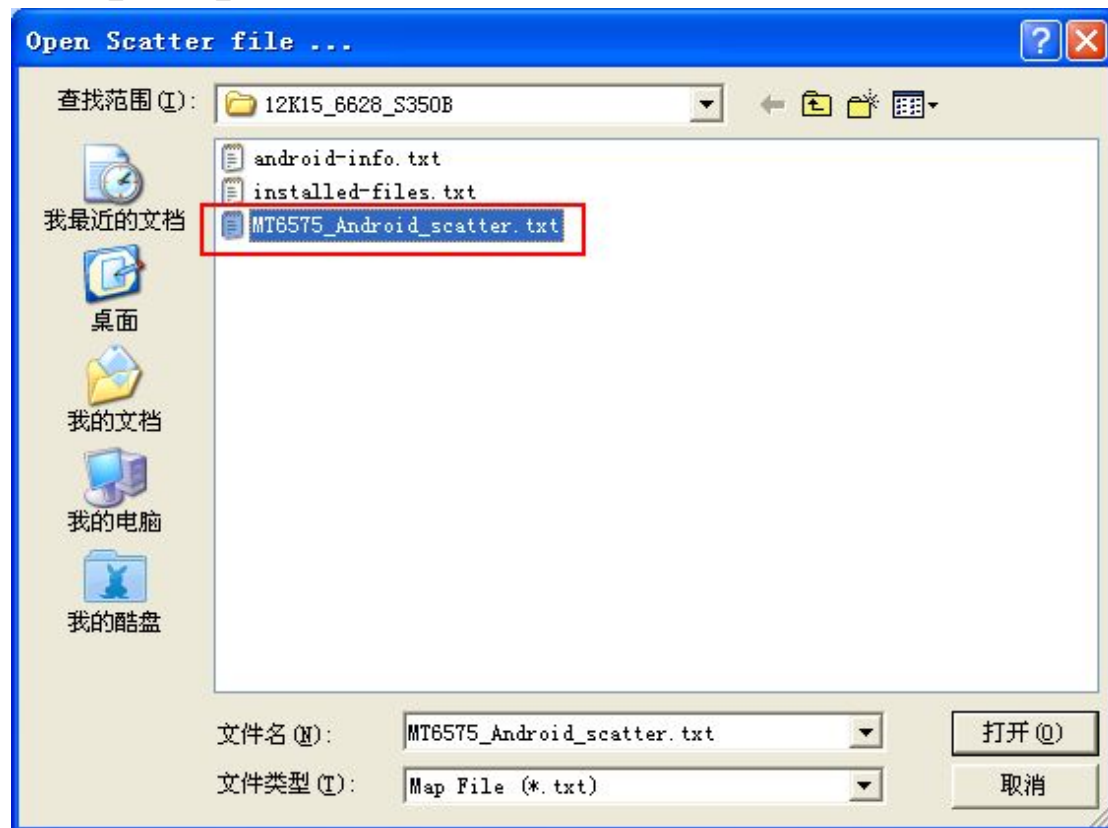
Open Scatter file ...

查找范围(I): 12K15_6628_S350B

android-info.txt
installed-files.txt
MT6575_Android_scatter.txt

我最近的文档
桌面
我的文档
我的电脑
我的酷盘

文件名(N): MT6575_Android_scatter.txt
打开(O)

文件类型(T): Map File (*.txt)
取消